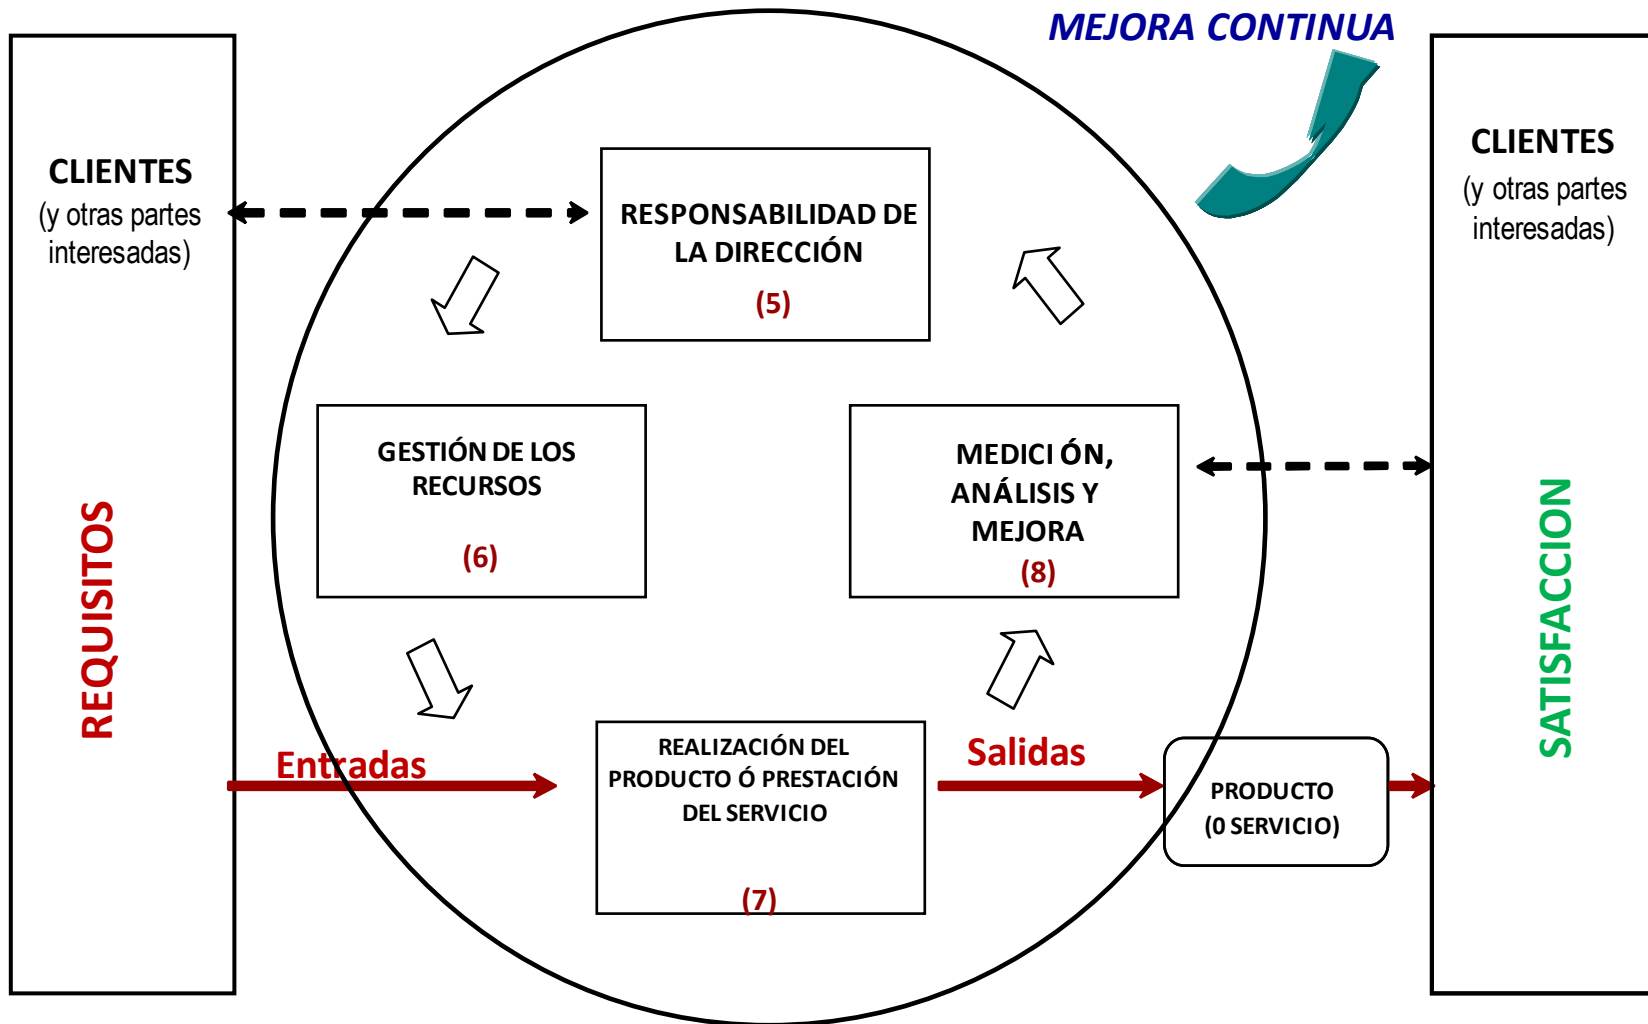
MEJORA CONTINUA

CLIENTES
(y otras partes interesadas)

REQUISITOS

RESPONSABILIDAD DE LA DIRECCIÓN
(5)

GESTIÓN DE LOS RECURSOS
(6)

MEDICI ÓN, ANÁLISIS Y MEJORA
(8)

Entradas

REALIZACIÓN DEL PRODUCTO Ó PRESTACIÓN DEL SERVICIO
(7)

Salidas

PRODUCTO
(0 SERVICIO)

CLIENTES
(y otras partes interesadas)

SATISFACCION